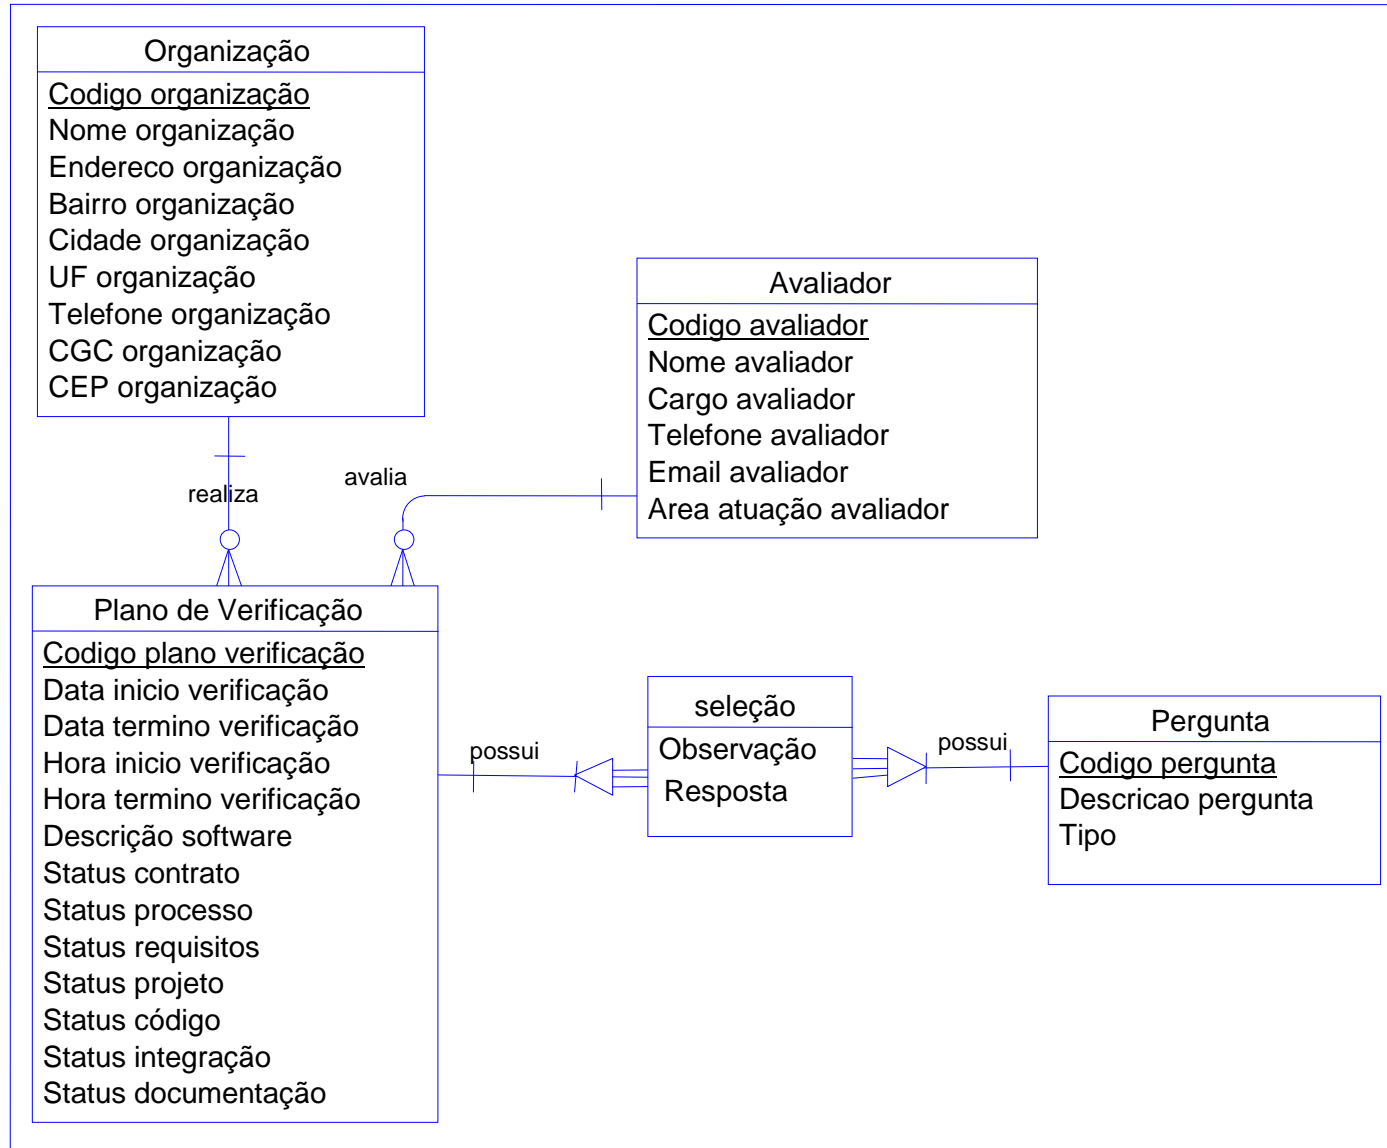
Organização

Codigo organização
Nome organização
Endereco organização
Bairro organização
Cidade organização
UF organização
Telefone organização
CGC organização
CEP organização

Avaliador

Codigo avaliador
Nome avaliador
Cargo avaliador
Telefone avaliador
Email avaliador
Area atuação avaliador

realiza

avalia

Plano de Verificação

Codigo plano verificação
Data inicio verificação
Data termino verificação
Hora inicio verificação
Hora termino verificação
Descrição software
Status contrato
Status processo
Status requisitos
Status projeto
Status código
Status integração
Status documentação

possui

seleção

Observação
Resposta

possui

Pergunta

Codigo pergunta
Descricao pergunta
Tipo